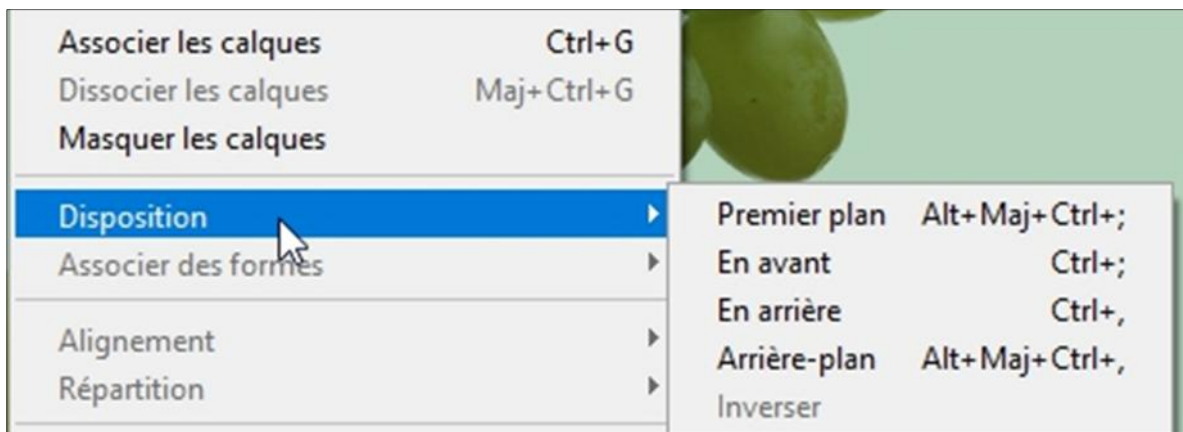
Associer les calques Ctrl+G
Dissocier les calques Maj+Ctrl+G
Masquer les calques

Disposition
Associer des formes

Alignement
Répartition

Premier plan Alt+Maj+Ctrl+;
En avant Ctrl+;
En arrière Ctrl+,
Arrière-plan Alt+Maj+Ctrl+,
Inverser